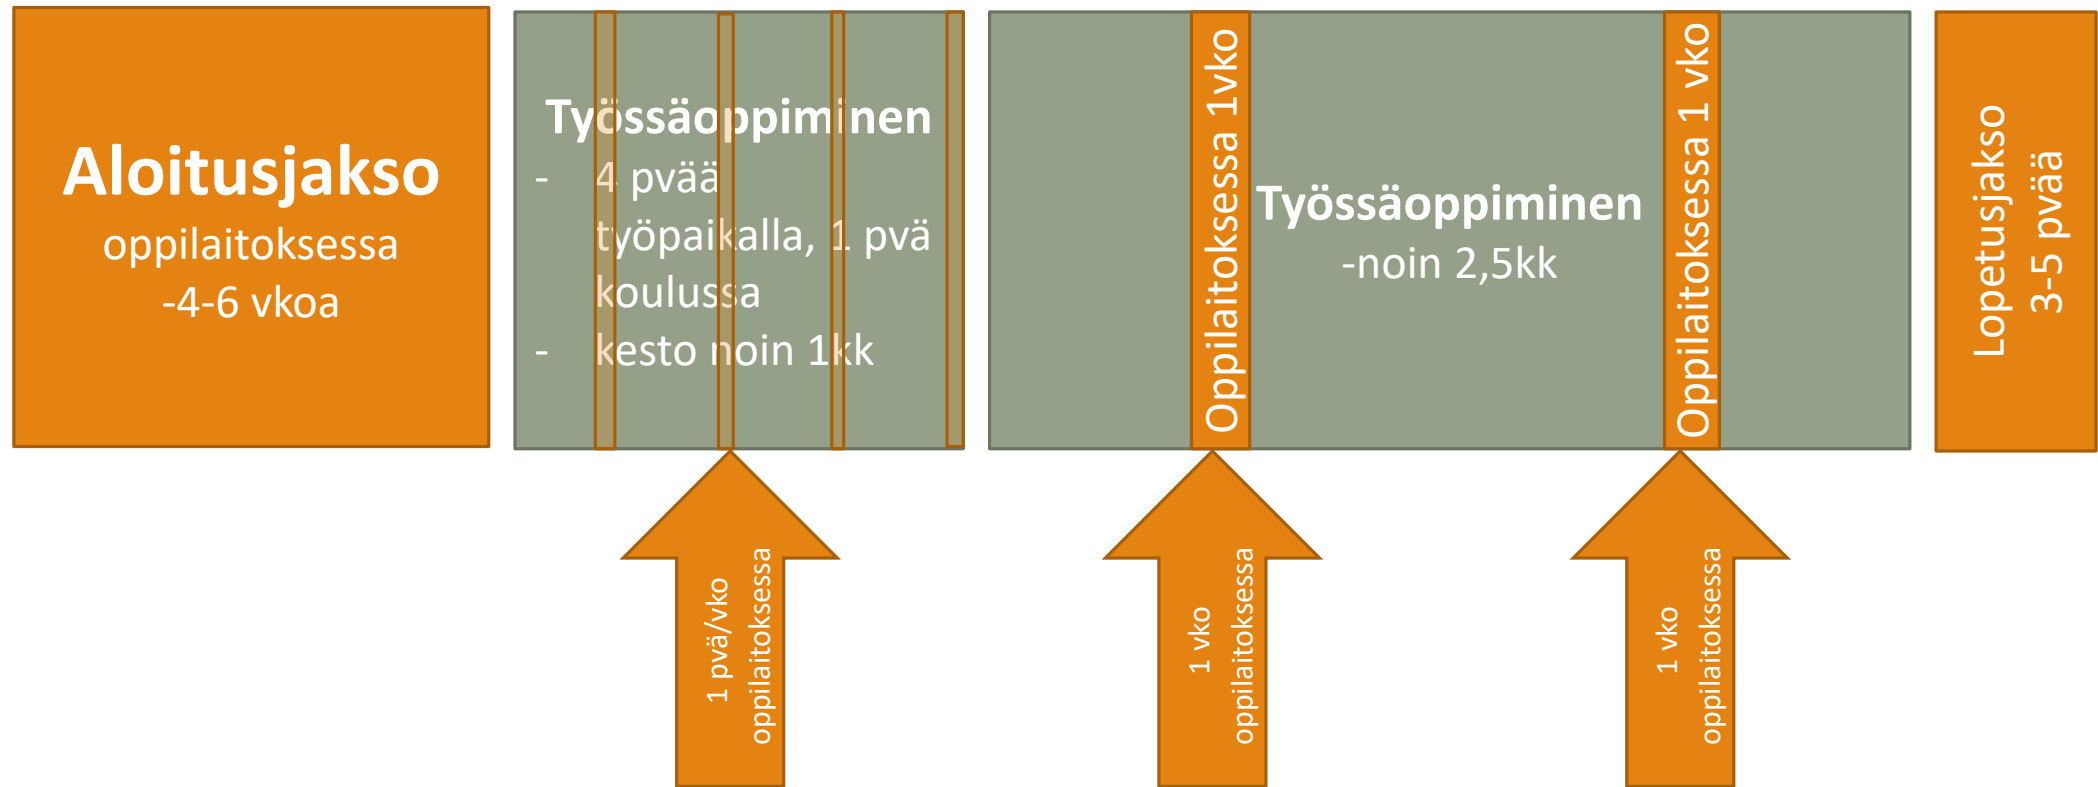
Aloitusjakso
oppilaitoksessa
-4-6 vkoa

Työssäoppiminen
- 4 pvää työpaikalla, 1 pvä koulussa
- kesto noin 1kk

Oppilaitoksessa 1vko

Työssäoppiminen
-noin 2,5kk

Oppilaitoksessa 1 vko

Lopetusjakso
3-5 pvää

1 pvä/vko
oppilaitoksessa

1 vko
oppilaitoksessa

1 vko
oppilaitoksessa